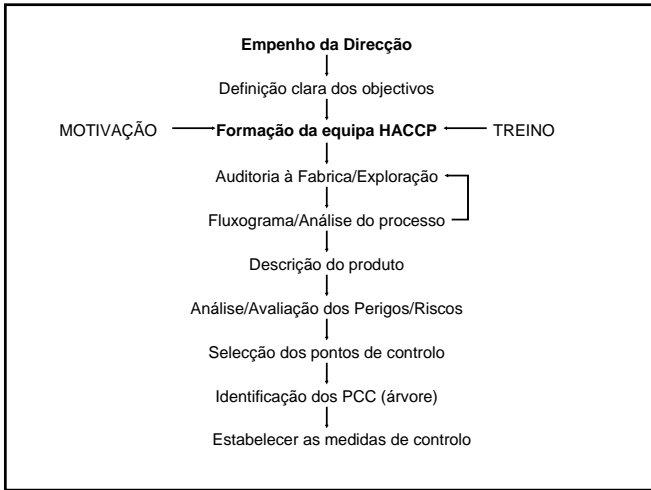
Empenho da Direcção

Definição clara dos objectivos

MOTIVAÇÃO

Formação da equipa HACCP

TREINO

Auditoria à Fabrica/Exploração

Fluxograma/Análise do processo

Descrição do produto

Análise/Avaliação dos Perigos/Riscos

Selecção dos pontos de controlo

Identificação dos PCC (árvore)

Estabelecer as medidas de controlo